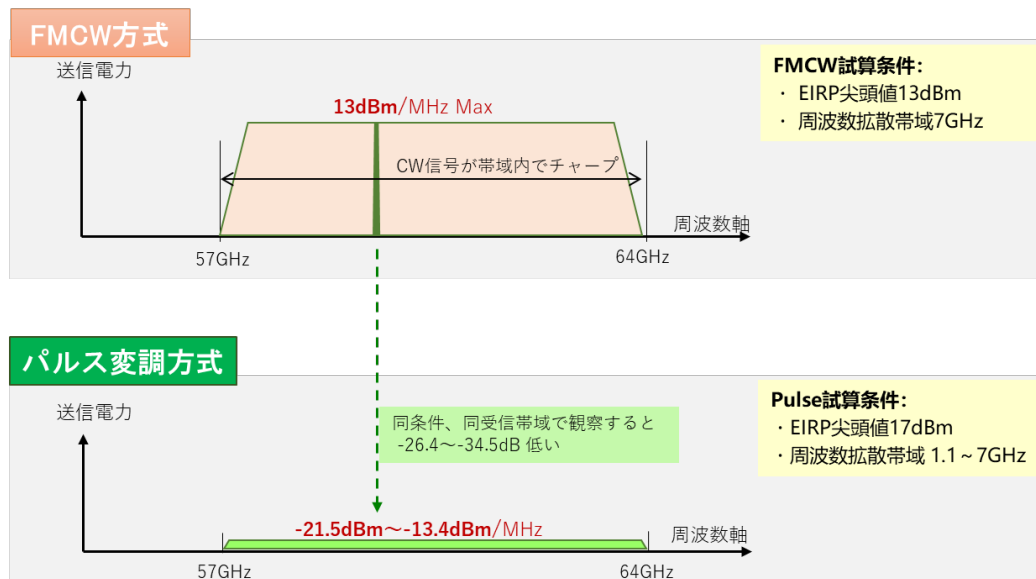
FMCW方式

送信電力

13dBm/MHz Max

CW信号が帯域内でチャープ

周波数軸

57GHz

64GHz

FMCW試算条件:
・ EIRP尖頭値13dBm
・ 周波数拡散帯域7GHz

パルス変調方式

送信電力

同条件、同受信帯域で観察すると -26.4〜-34.5dB 低い

-21.5dBm〜-13.4dBm/MHz

周波数軸

57GHz

64GHz

Pulse試算条件:
・EIRP尖頭値17dBm
・周波数拡散帯域 1.1～7GHz